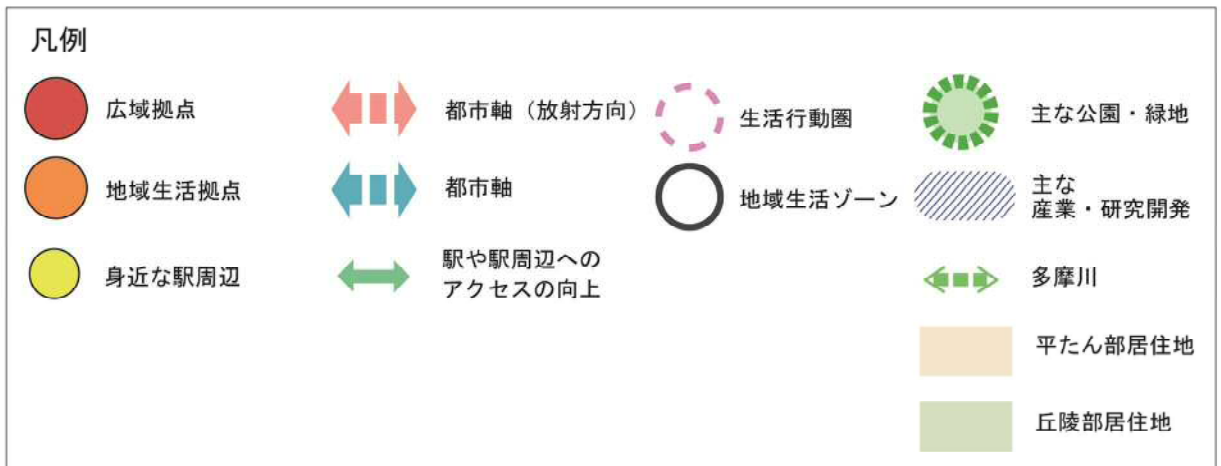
凡例

広域拠点

地域生活拠点

身近な駅周辺

都市軸（放射方向）

都市軸

駅や駅周辺へのアクセスの向上

生活行動圏

地域生活ゾーン

主な公園・緑地

主な産業・研究開発

多摩川

平たん部居住地

丘陵部居住地